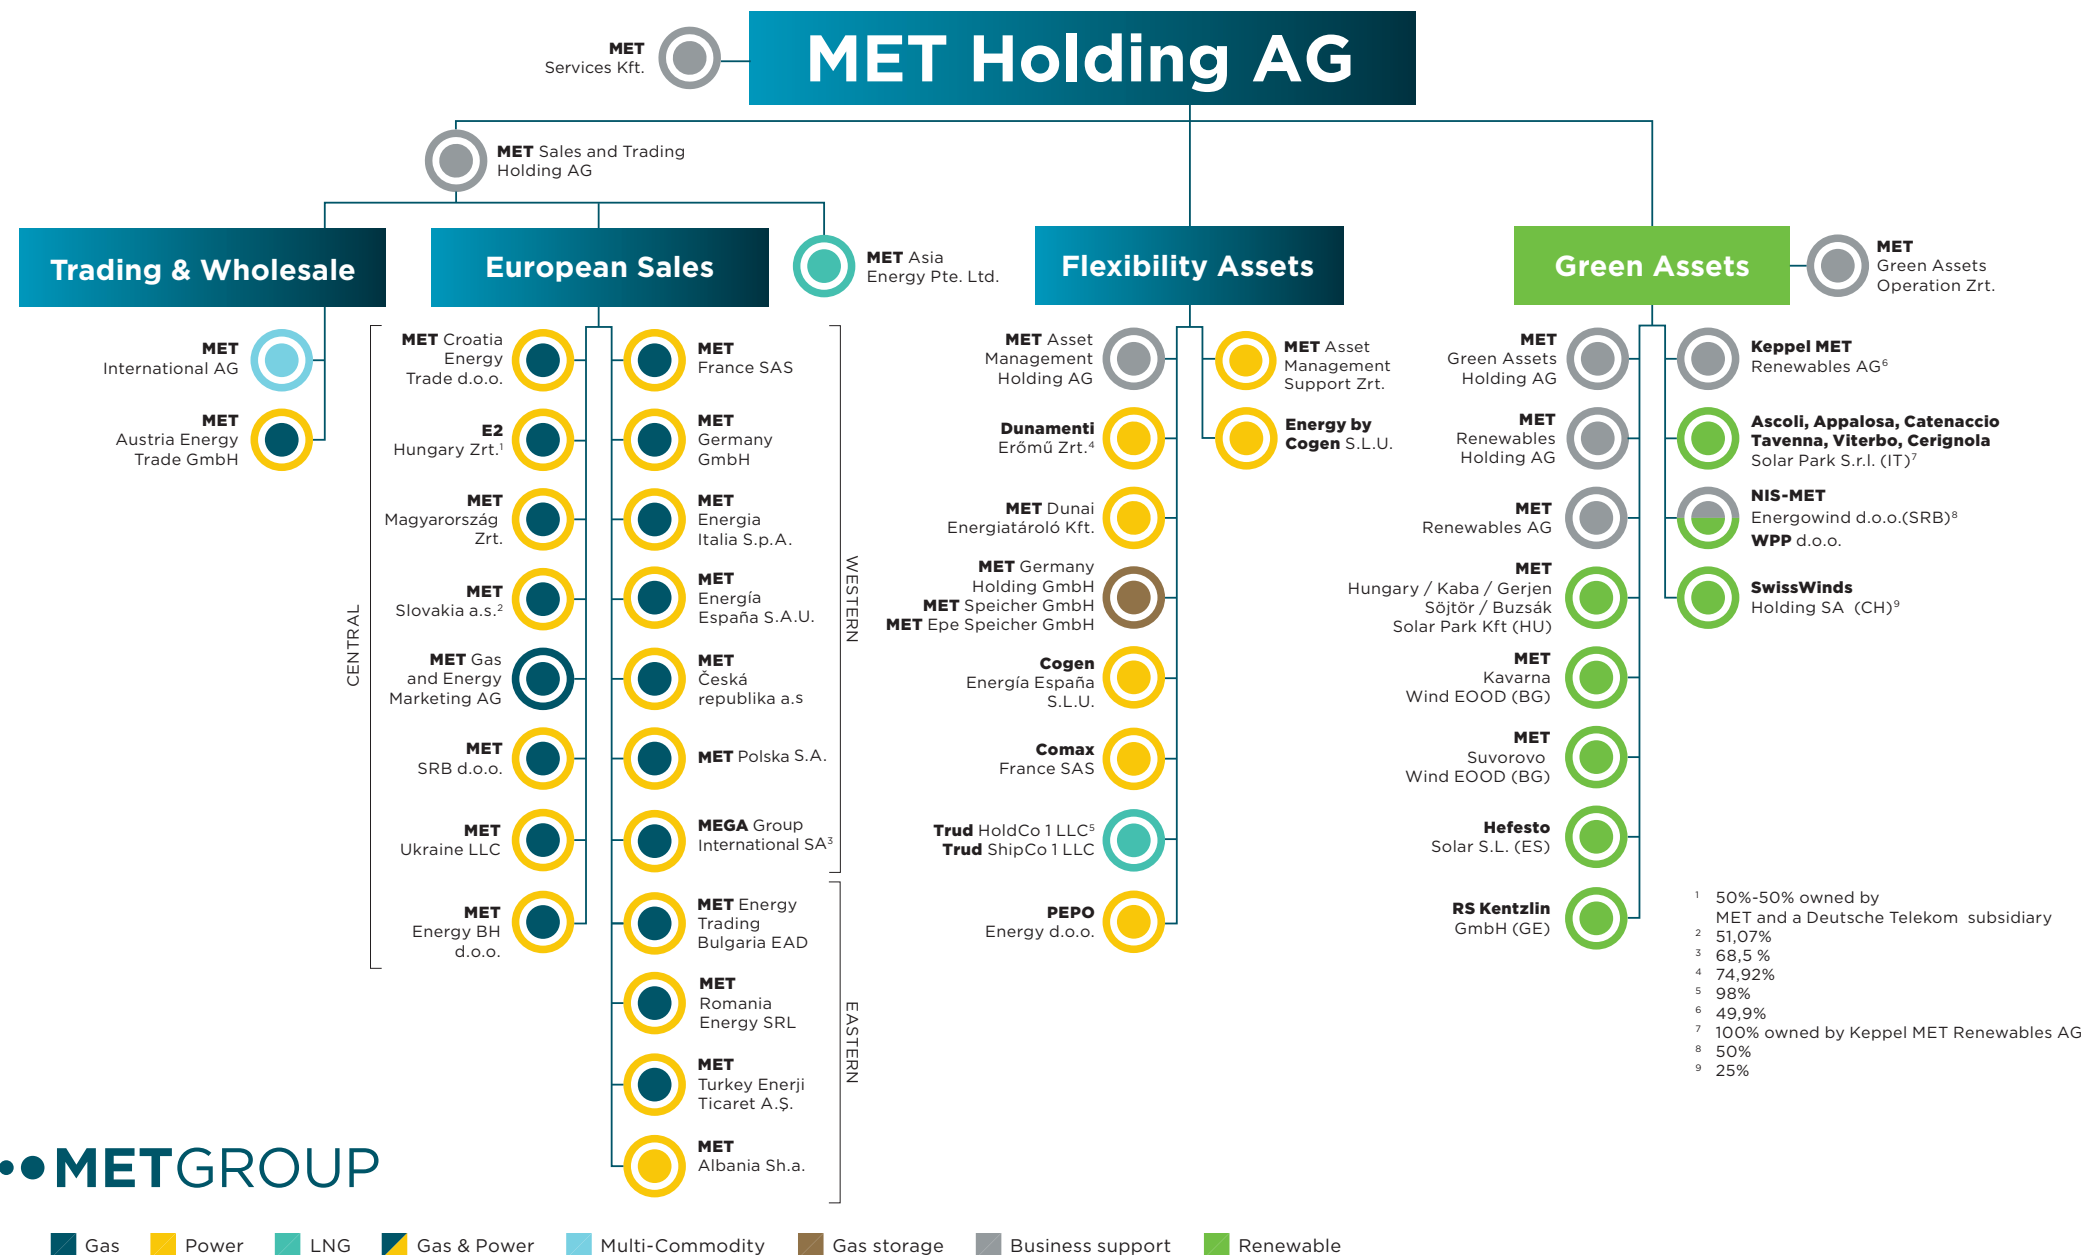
MET Holding AG

MET Services Kft.

MET Sales and Trading Holding AG

Trading & Wholesale

European Sales

MET Asia Energy Pte. Ltd.

Flexibility Assets

Green Assets

MET Green Assets Operation Zrt.

MET International AG

MET Austria Energy Trade GmbH

CENTRAL

MET Croatia Energy Trade d.o.o.

E2 Hungary Zrt.$^1$

MET Magyarország Zrt.

MET Slovakia a.s.$^2$

MET Gas and Energy Marketing AG

MET SRB d.o.o.

MET Ukraine LLC

MET Energy BH d.o.o.

WESTERN

MET France SAS

MET Germany GmbH

MET Energia Italia S.p.A.

MET Energía España S.A.U.

MET Česká republika a.s

MET Polska S.A.

MEGA Group International SA$^3$

EASTERN

MET Energy Trading Bulgaria EAD

MET Romania Energy SRL

MET Turkey Enerji Ticaret A.Ş.

MET Albania Sh.a.

MET Asset Management Holding AG

MET Asset Management Support Zrt.

Dunamenti Erőmű Zrt.$^4$

Energy by Cogen S.L.U.

MET Dunai Energiatároló Kft.

MET Germany Holding GmbH
MET Speicher GmbH
MET Epe Speicher GmbH

Cogen Energía España S.L.U.

Comax France SAS

Trud HoldCo 1 LLC$^5$
Trud ShipCo 1 LLC

PEPO Energy d.o.o.

MET Green Assets Holding AG

Keppel MET Renewables AG$^6$

MET Renewables Holding AG

Ascoli, Appalosa, Catenaccio Tavenna, Viterbo, Cerignola Solar Park S.r.l. (IT)$^7$

MET Renewables AG

NIS-MET Energowind d.o.o.(SRB)$^8$
WPP d.o.o.

MET Hungary / Kaba / Gerjen Söjtör / Buzsák Solar Park Kft (HU)

SwissWinds Holding SA (CH)$^9$

MET Kavarna Wind EOOD (BG)

MET Suvorovo Wind EOOD (BG)

Hefesto Solar S.L. (ES)

RS Kentzlin GmbH (GE)

$^1$ 50%-50% owned by MET and a Deutsche Telekom subsidiary
$^2$ 51,07%
$^3$ 68,5 %
$^4$ 74,92%
$^5$ 98%
$^6$ 49,9%
$^7$ 100% owned by Keppel MET Renewables AG
$^8$ 50%
$^9$ 25%

METGROUP

Gas Power LNG Gas & Power Multi-Commodity Gas storage Business support Renewable